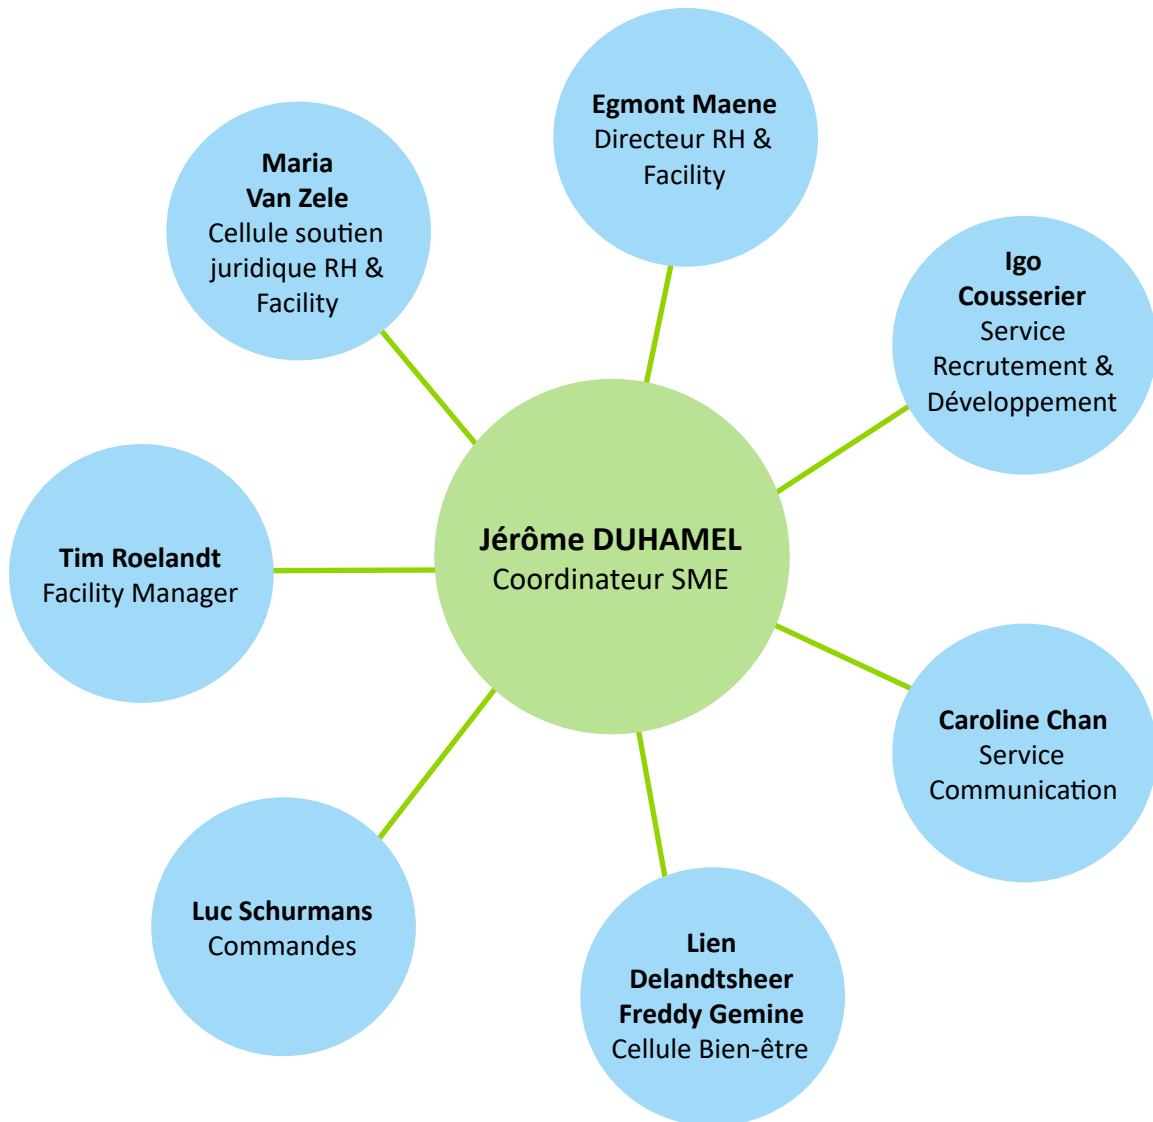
Egmont Maene
Directeur RH & Facility

Maria
Van Zele
Cellule soutien juridique RH & Facility

Igo
Cousserier
Service Recrutement & Développement

Tim Roelandt
Facility Manager

Jérôme DUHAMEL
Coordinateur SME

Caroline Chan
Service Communication

Luc Schurmans
Commandes

Lien
Delandtsheer
Freddy Gemine
Cellule Bien-être